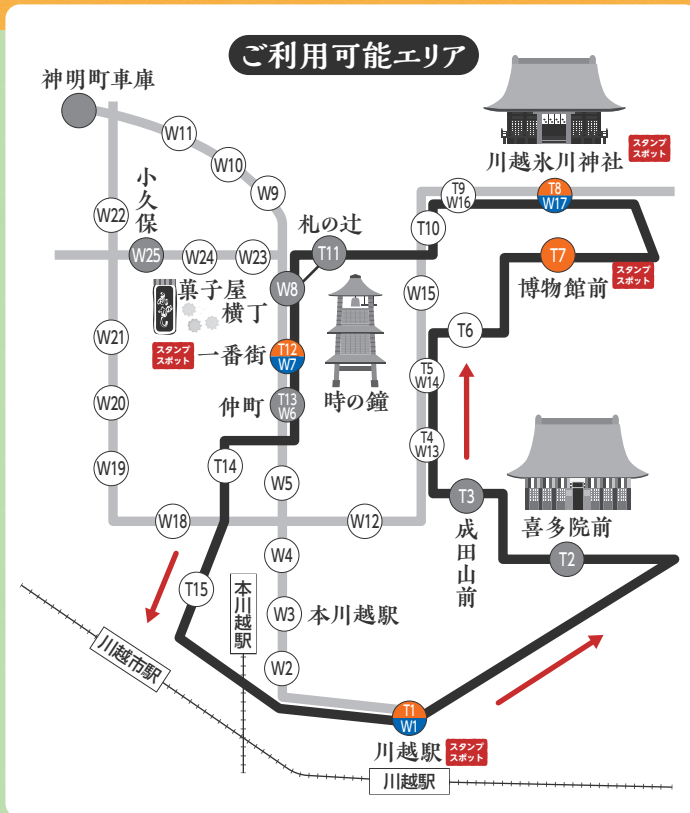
ご利用可能エリア

神明町車庫

W11
W10
W9
W22
小久保
W25
W24
W23
札の辻
T11
T9
W16
T8
W17
川越氷川神社
スタンプスポット
T10
T7
博物館前
スタンプスポット
W15
W8
菓子屋横丁
W21
スタンプスポット
一番街
T12
W7
T6
T5
W14
T13
W6
仲町
時の鐘
W20
T4
W13
W19
T14
W5
T3
成田山前
喜多院前
W18
W12
W4
T2
T15
本川越駅
W3
本川越駅
川越市駅
W2
T1
W1
川越駅
スタンプスポット
川越駅